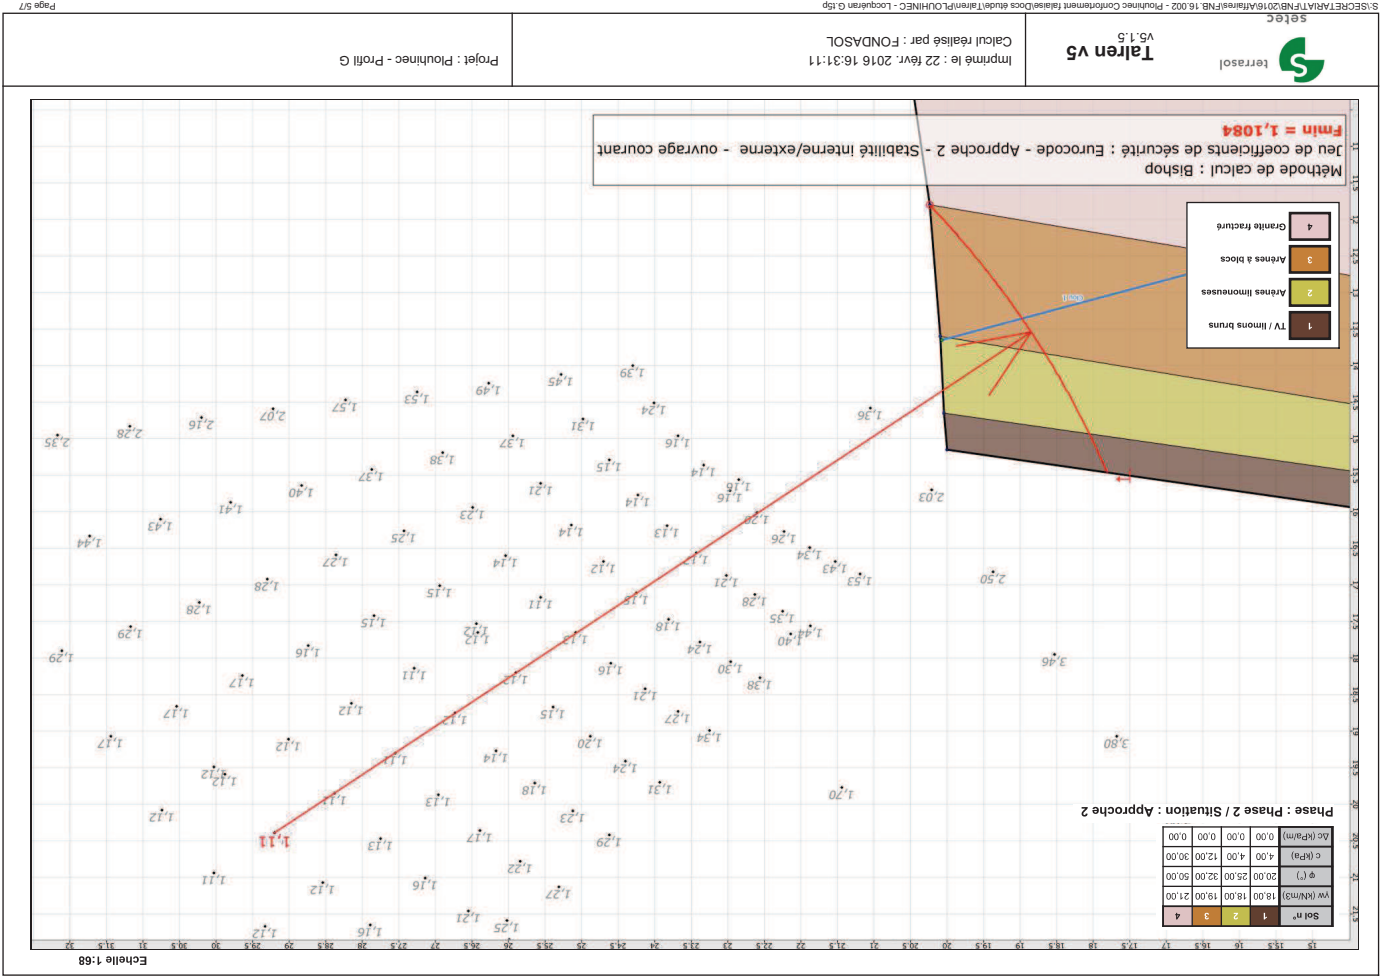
S:\SECRETARIAT\FNB\2016\Affaires\FNB.16.002 - Plouhinec Confortement falaise\Docs étude\Talren\PLOUHINEC - Locquéran G.t5p

Page 5/7

terrasol

setec

Talren v5
v5.1.5

Imprimé le : 22 févr. 2016 16:31:11
Calcul réalisé par : FONDASOL

Projet : Plouhinec - Profil G

Méthode de calcul : Bishop
Jeu de coefficients de sécurité : Eurocode - Approche 2 - Stabilité interne/externe - ouvrage courant
Fmin = 1,1084

| 1 | TV / limons bruns |
|---|---|
| 2 | Arènes limoneuses |
| 3 | Arènes à blocs |
| 4 | Granite fracturé |

Phase : Phase 2 / Situation : Approche 2

| Sol n° | 1 | 2 | 3 | 4 |
|---|---|---|---|---|
| γ (kN/m3) | 18.00 | 18.00 | 19.00 | 21.00 |
| φ (°) | 20.00 | 25.00 | 32.00 | 50.00 |
| c (kPa) | 4.00 | 4.00 | 12.00 | 30.00 |
| Δc (kPa/m) | 0.00 | 0.00 | 0.00 | 0.00 |

1,39 1,45 1,49 1,53 1,57 2,07 2,16 2,28 2,35
1,36 1,24 1,16 1,31 1,37 1,38 1,37 1,40 1,41 1,43 1,44
2,03 1,18 1,16 1,41 1,15 1,14 1,21 1,23 1,25
1,26 1,24 1,13 1,14 1,12 1,14 1,22 1,28 1,28 1,29
2,50 1,53 1,43 1,26 1,21 1,28 1,11 1,15 1,15
1,35 1,40 1,44 1,18 1,15 1,12 1,12 1,16 1,29
3,46 1,24 1,30 1,16 1,12 1,11 1,17
1,38 1,12 1,27 1,15 1,12 1,12 1,12
3,80 1,34 1,20 1,14 1,11 1,12 1,12
1,24 1,31 1,18 1,13 1,12 1,12
1,20 1,23 1,29 1,27 1,22 1,13 1,11 1,12 1,11
1,22 1,21 1,25 1,16 1,12 1,12

1,11

Echelle 1:68

15 15,5 16 16,5 17 17,5 18 18,5 19 19,5 20 20,5 21 21,5 22 22,5 23 23,5 24 24,5 25 25,5 26 26,5 27 27,5 28 28,5 29 29,5 30 30,5 31 31,5 32